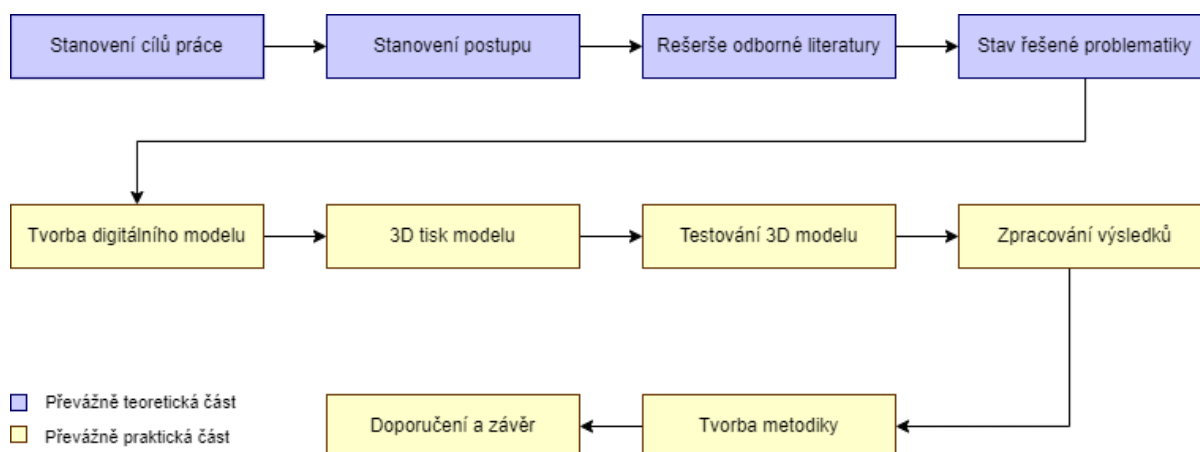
Stanovení cílů práce

Stanovení postupu

Rešerše odborné literatury

Stav řešené problematiky

Tvorba digitálního modelu

3D tisk modelu

Testování 3D modelu

Zpracování výsledků

Tvorba metodiky

Doporučení a závěr

Převážně teoretická část

Převážně praktická část